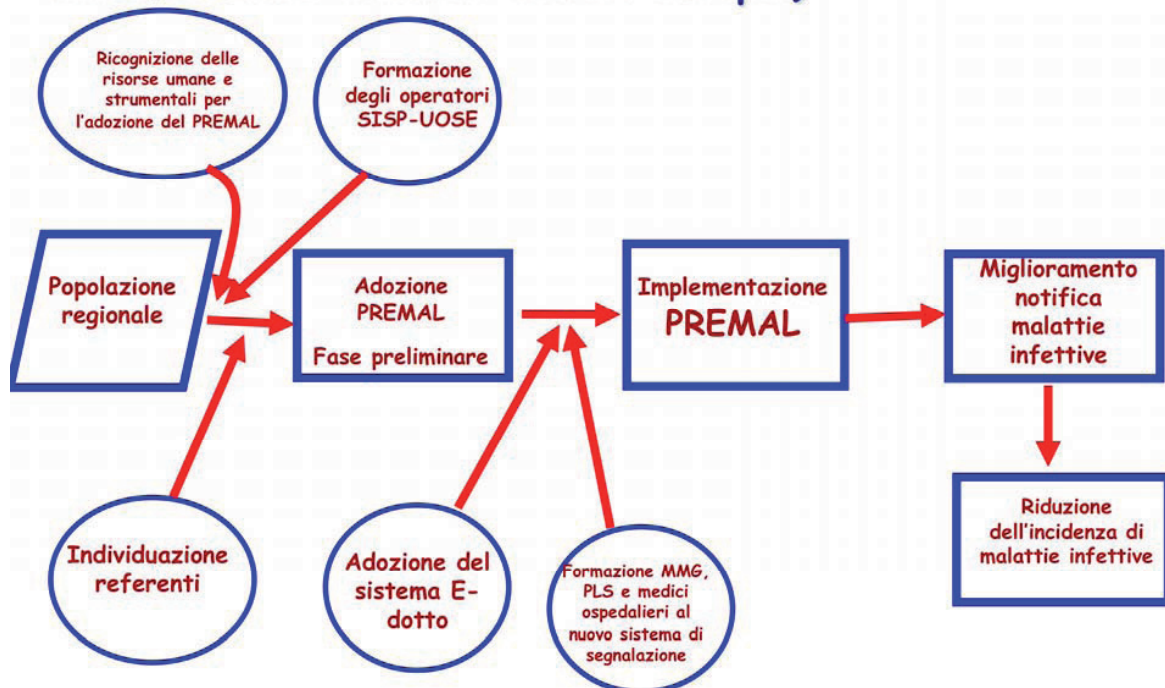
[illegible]

Ricognizione delle risorse umane e strumentali per l'adozione del PREMAL

Formazione degli operatori SISP-UOSE

Popolazione regionale

Adozione PREMAL

Fase preliminare

Implementazione PREMAL

Miglioramento notifica malattie infettive

Riduzione dell'incidenza di malattie infettive

Individuazione referenti

Adozione del sistema E-dotto

Formazione MMG, PLS e medici ospedalieri al nuovo sistema di segnalazione